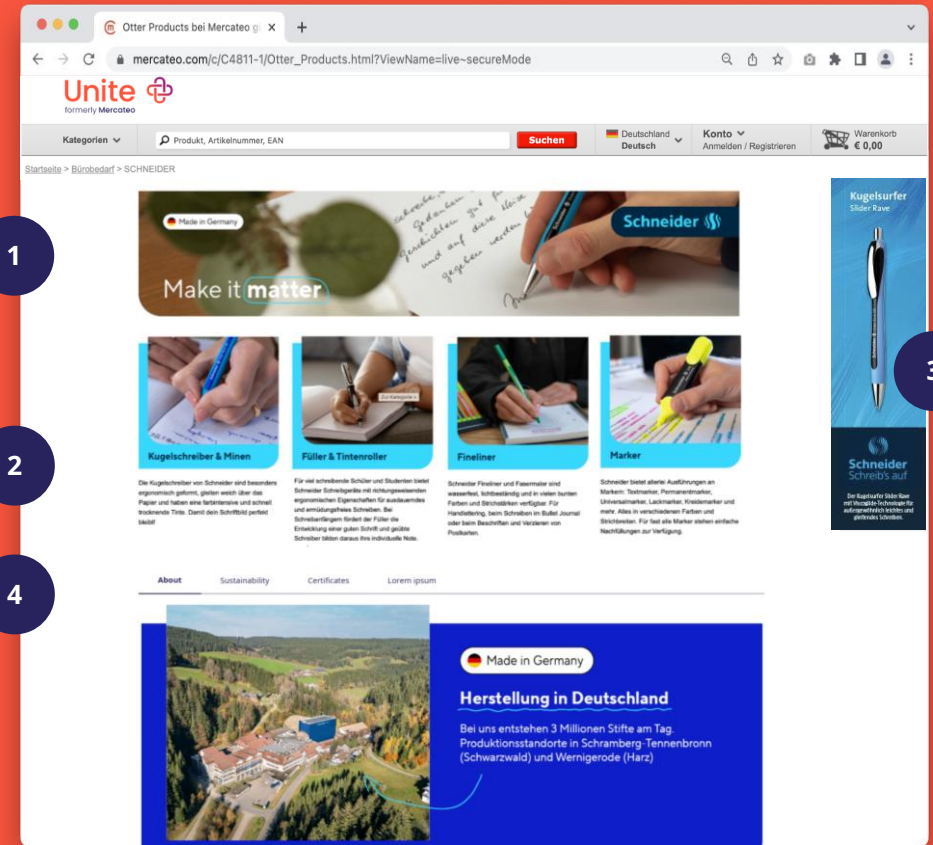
Otter Products bei Mercateo g

mercateo.com/c/C4811-1/Otter_Products.html?ViewName=live~secureMode

Unite
formerly Mercateo

Kategorien

Produkt, Artikelnummer, EAN

Suchen

Deutschland
Deutsch

Konto
Anmelden / Registrieren

Warenkorb
€ 0,00

Startseite > Bürobedarf > SCHNEIDER

1

Made in Germany

Schneider

Make it matter

2

Kugelschreiber & Minen

Die Kugelschreiber von Schneider sind besonders ergonomisch geformt, gleiten weich über das Papier und haben eine farbintensive und schnell trocknende Tinte. Damit dein Schriftbild perfekt bleibt!

Füller & Tintenroller

Für viel schreibende Schüler und Studenten bietet Schneider Schreibgeräte mit richtungsweisenden ergonomischen Eigenschaften für ausdauerndes und ermüdungsfreies Schreiben. Bei Schreibanfängern fördert der Füller die Entwicklung einer guten Schrift und geübte Schreiber bilden daraus ihre individuelle Note.

Fineliner

Schneider Fineliner und Fasermaler sind wasserfest, lichtbeständig und in vielen bunten Farben und Strichstärken verfügbar. Für Handlettering, beim Schreiben im Bullet Journal oder beim Beschriften und Verzieren von Postkarten.

Marker

Schneider bietet allerlei Ausführungen an Markern: Textmarker, Permanentmarker, Universalmarker, Lackmarker, Kreidemarker und mehr. Alles in verschiedenen Farben und Strichbreiten. Für fast alle Marker stehen einfache Nachfüllungen zur Verfügung.

Kugelsurfer
Slider Rave

Schneider
Schreib's auf

Der Kugelsurfer Slider Rave mit Viscoglide-Technologie für außergewöhnlich leichtes und gleitendes Schreiben.

3

4

About | Sustainability | Certificates | Lorem ipsum

Made in Germany

Herstellung in Deutschland

Bei uns entstehen 3 Millionen Stifte am Tag. Produktionsstandorte in Schramberg-Tennenbronn (Schwarzwald) und Wernigerode (Harz)